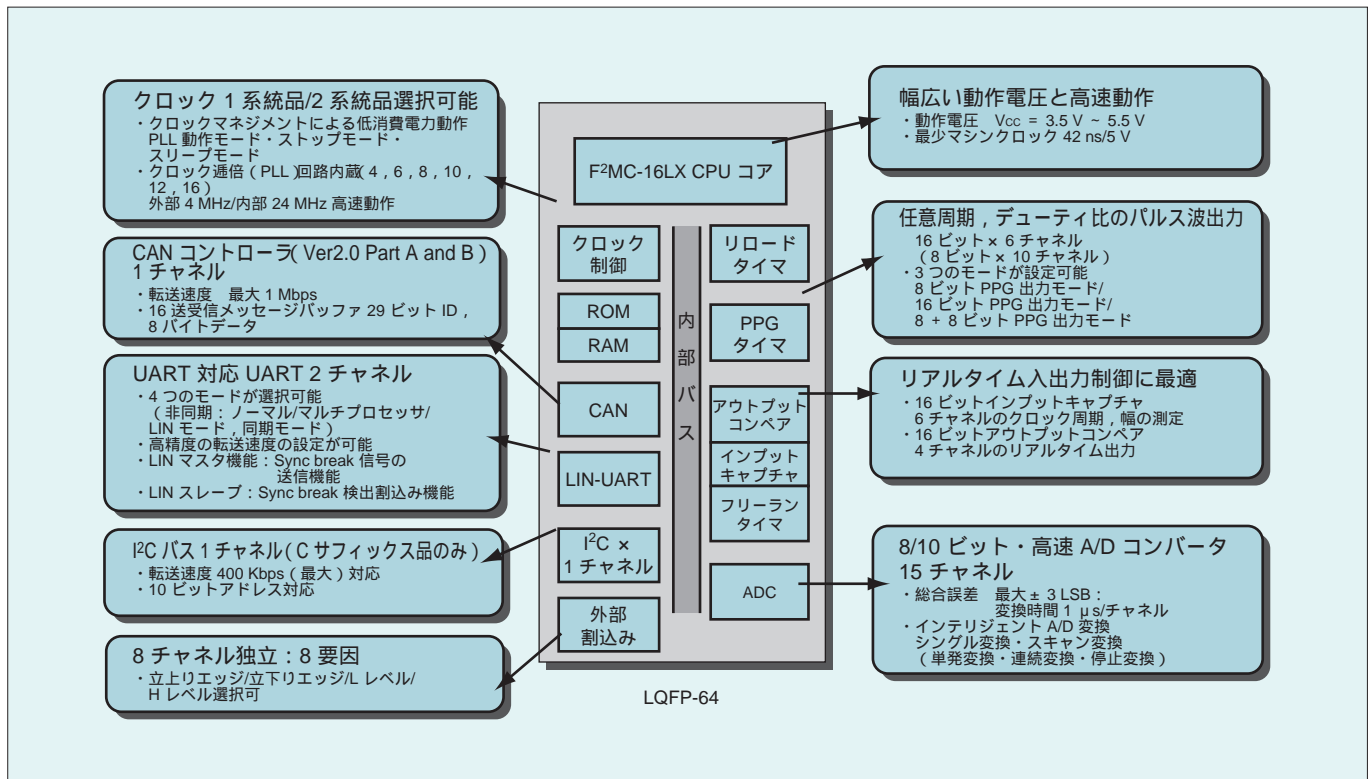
クロック 1 系統品/2 系統品選択可能
・クロックマネジメントによる低消費電力動作 PLL 動作モード・ストップモード・スリープモード
・クロック逓倍（PLL）回路内蔵（4，6，8，10，12，16）
外部 4 MHz/内部 24 MHz 高速動作

CAN コントローラ（Ver2.0 Part A and B）1 チャネル
・転送速度　最大 1 Mbps
・16 送受信メッセージバッファ 29 ビット ID，8 バイトデータ

UART 対応 UART 2 チャネル
・4 つのモードが選択可能
（非同期：ノーマル/マルチプロセッサ/LIN モード，同期モード）
・高精度の転送速度の設定が可能
・LIN マスタ機能：Sync break 信号の送信機能
・LIN スレーブ：Sync break 検出割込み機能

I$^2$C バス 1 チャネル（C サフィックス品のみ）
・転送速度 400 Kbps（最大）対応
・10 ビットアドレス対応

8 チャネル独立：8 要因
・立上りエッジ/立下りエッジ/L レベル/H レベル選択可

F$^2$MC-16LX CPU コア

クロック制御

ROM

RAM

CAN

LIN-UART

I$^2$C × 1 チャネル

外部割込み

内部バス

リロードタイマ

PPG タイマ

アウトプットコンペア

インプットキャプチャ

フリーランタイマ

ADC

LQFP-64

幅広い動作電圧と高速動作
・動作電圧　Vcc = 3.5 V ~ 5.5 V
・最少マシンクロック 42 ns/5 V

任意周期，デューティ比のパルス波出力
16 ビット× 6 チャネル
（8 ビット× 10 チャネル）
・3 つのモードが設定可能
8 ビット PPG 出力モード/
16 ビット PPG 出力モード/
8 + 8 ビット PPG 出力モード

リアルタイム入出力制御に最適
・16 ビットインプットキャプチャ
6 チャネルのクロック周期，幅の測定
・16 ビットアウトプットコンペア
4 チャネルのリアルタイム出力

8/10 ビット・高速 A/D コンバータ 15 チャネル
・総合誤差　最大 ± 3 LSB：
変換時間 1 μs/チャネル
・インテリジェント A/D 変換
シングル変換・スキャン変換
（単発変換・連続変換・停止変換）